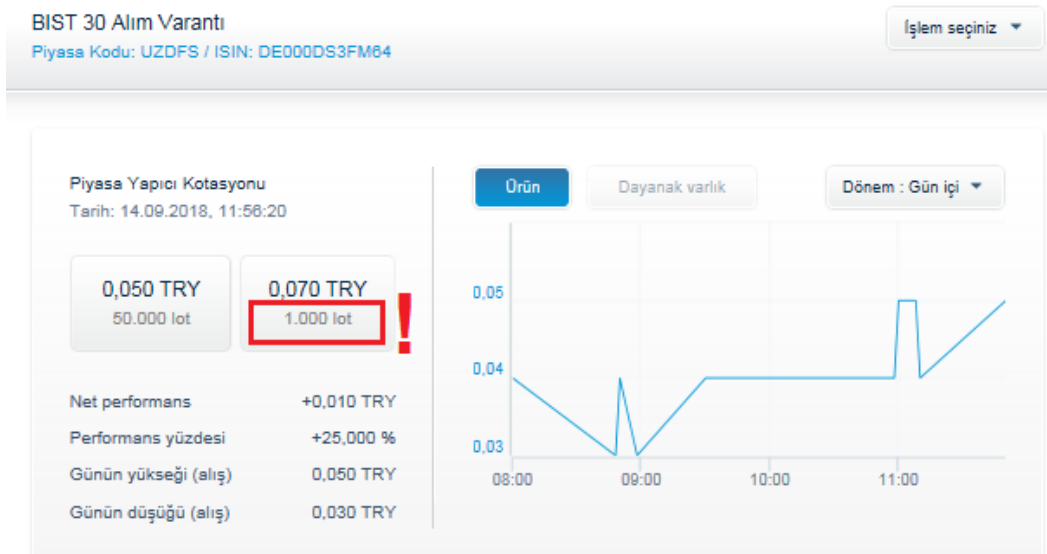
BIST 30 Alım Varantı
Piyasa Kodu: UZDFS / ISIN: DE000DS3FM64

İşlem seçiniz

Piyasa Yapıcı Kotasyonu
Tarih: 14.09.2018, 11:56:20

0,050 TRY
50.000 lot

0,070 TRY
1.000 lot

!

| Net performans | +0,010 TRY |
|---|---|
| Performans yüzdesi | +25,000 % |
| Günün yükseği (alış) | 0,050 TRY |
| Günün düşüğü (alış) | 0,030 TRY |

Ürün
Dayanak varlık
Dönem : Gün içi

0,05
0,04
0,03
08:00
09:00
10:00
11:00